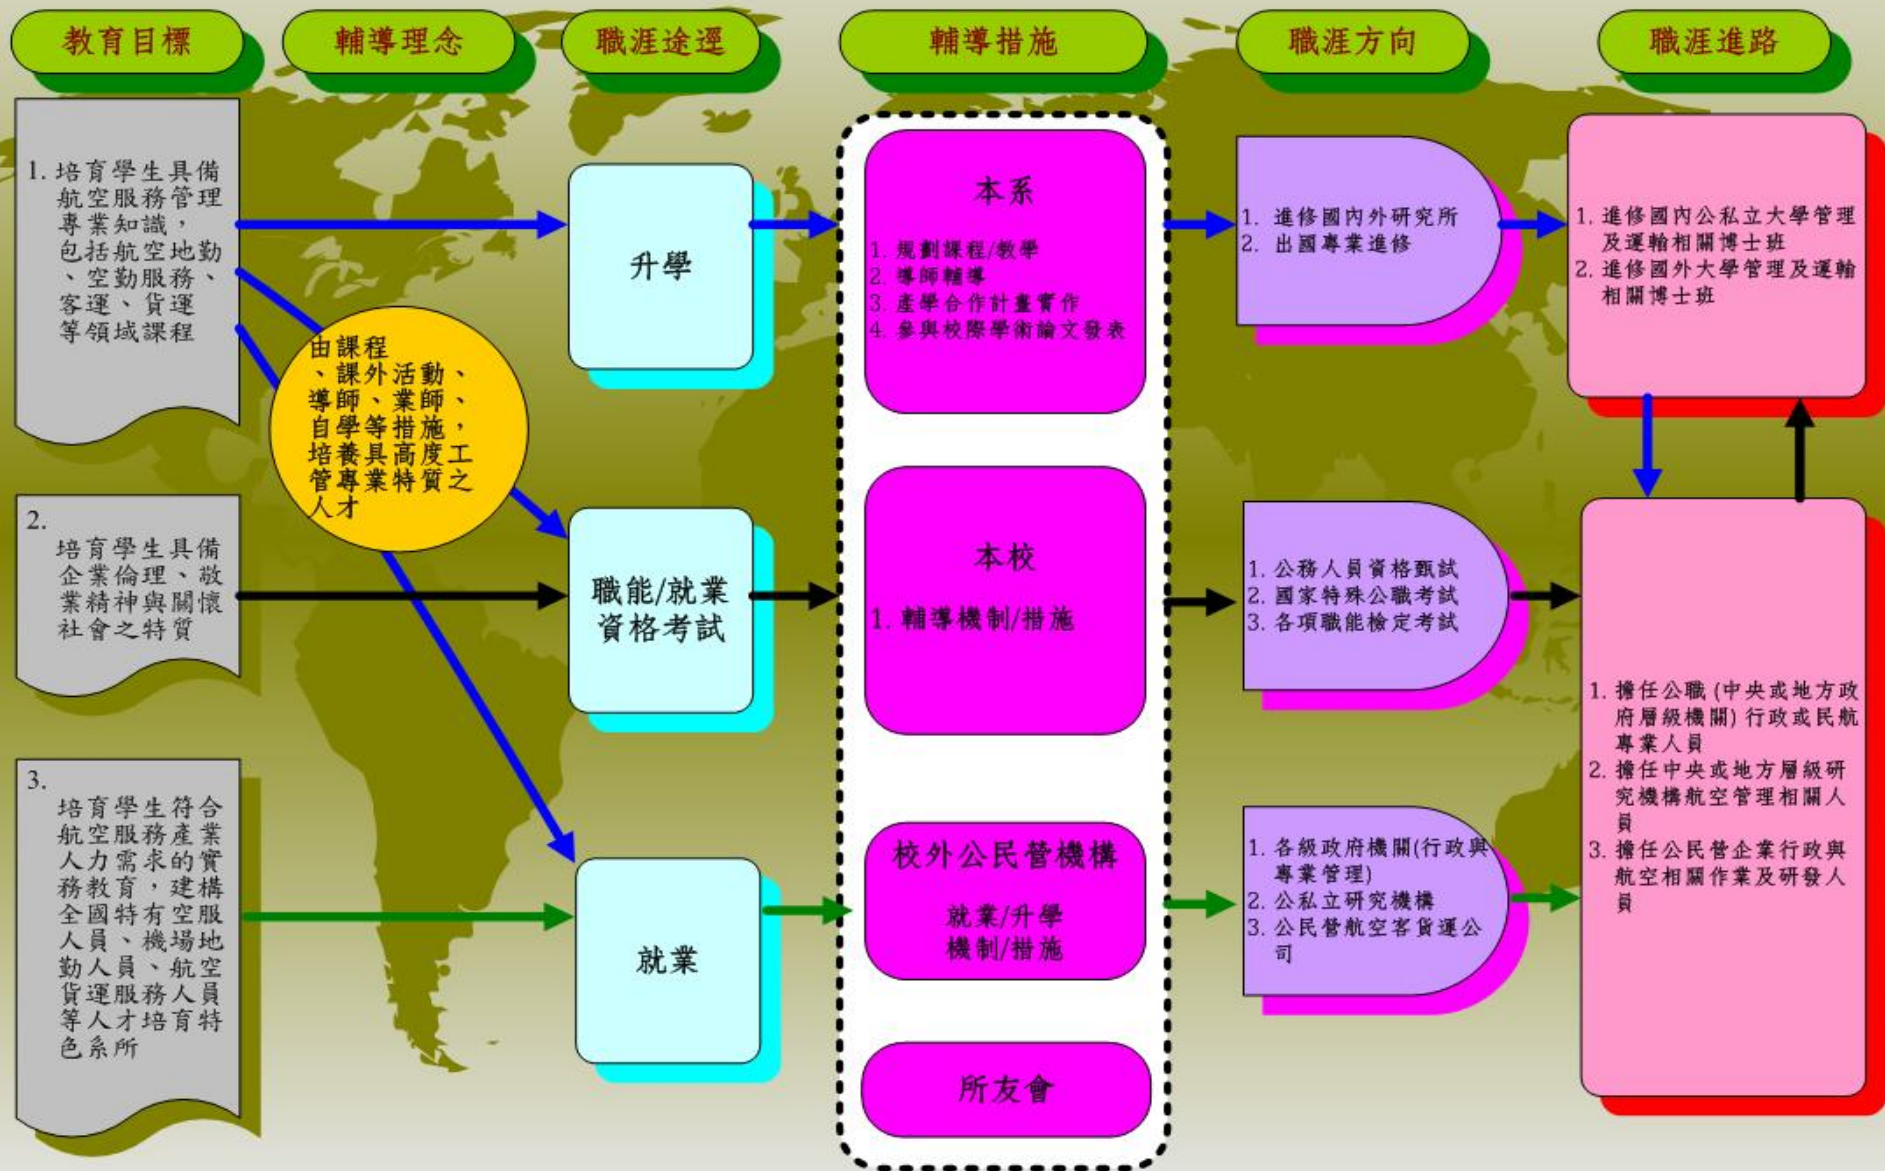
教育目標

輔導理念

職涯途逕

輔導措施

職涯方向

職涯進路

1. 培育學生具備航空服務管理專業知識，包括航空地勤、空勤服務、客運、貨運等領域課程

由課程、課外活動、導師、業師、自學等措施，培養具高度工管專業特質之人才

2. 培育學生具備企業倫理、敬業精神與關懷社會之特質

3. 培育學生符合航空服務產業人力需求的實務教育，建構全國特有空服人員、機場地勤人員、航空貨運服務人員等人才培育特色系所

升學

職能/就業資格考試

就業

本系

1. 規劃課程/教學
2. 導師輔導
3. 產學合作計畫實作
4. 參與校際學術論文發表

本校

1. 輔導機制/措施

校外公民營機構

就業/升學機制/措施

所友會

1. 進修國內外研究所
2. 出國專業進修

1. 公務人員資格甄試
2. 國家特殊公職考試
3. 各項職能檢定考試

1. 各級政府機關(行政與專業管理)
2. 公私立研究機構
3. 公民營航空客貨運公司

1. 進修國內公私立大學管理及運輸相關博士班
2. 進修國外大學管理及運輸相關博士班

1. 擔任公職(中央或地方政府層級機關)行政或民航專業人員
2. 擔任中央或地方層級研究機構航空管理相關人員
3. 擔任公民營企業行政與航空相關作業及研發人員